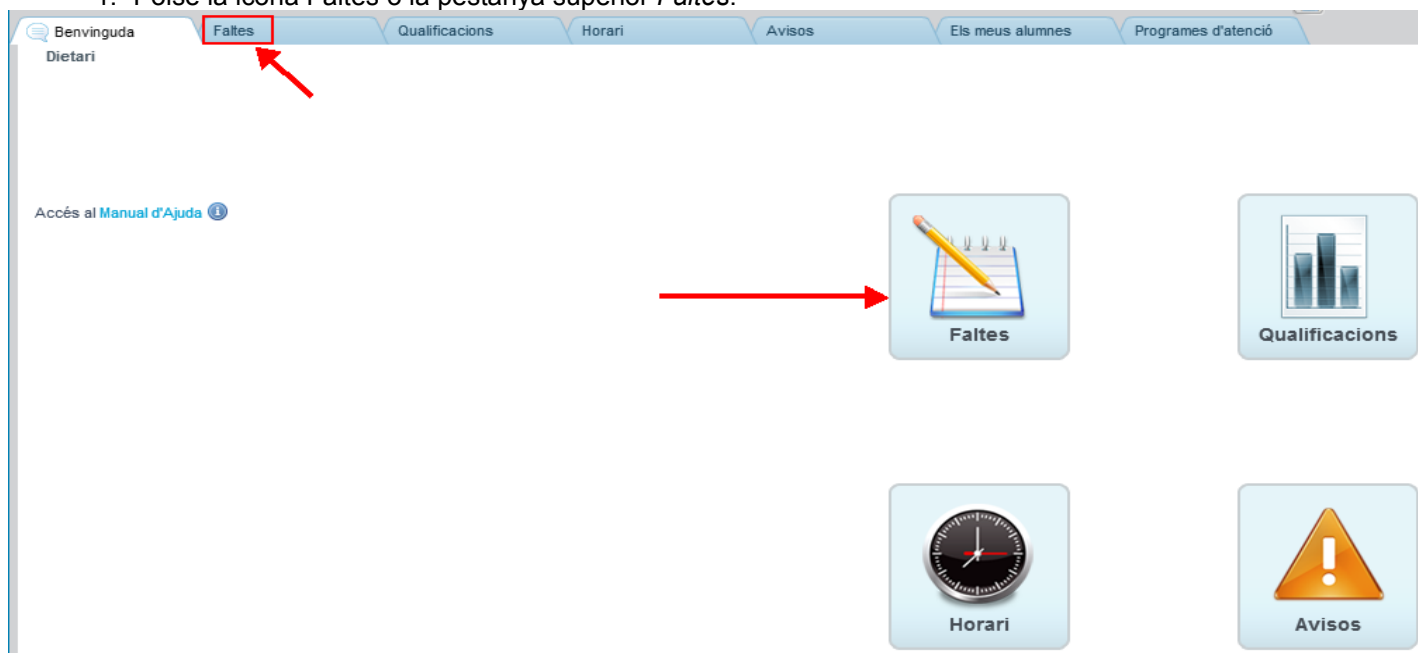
1. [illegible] la icona Faltes o la pestanya superior *Faltes*.

Benvinguda | Faltes | Qualificacions | Horari | Avisos | Els meus alumnes | Programes d'atenció

Dietari

Accés al Manual d'Ajuda

Faltes

Qualificacions

Horari

Avisos